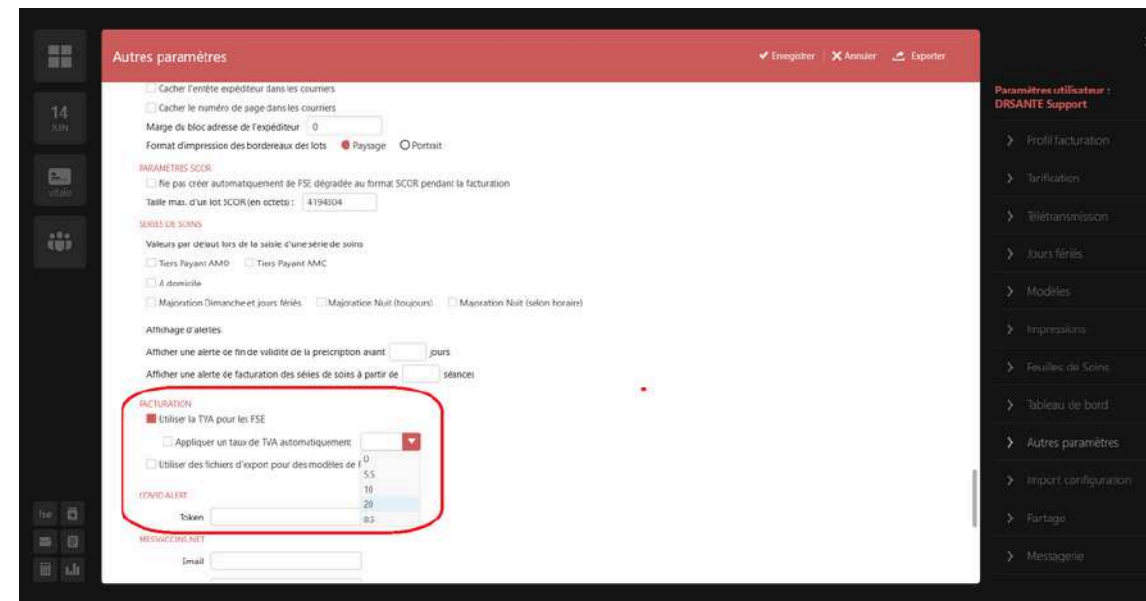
14
JUIN

vitale

Autres paramètres

✔ Enregistrer ✕ Annuler Exporter

Cacher l'entête expéditeur dans les courriers
Cacher le numéro de page dans les courriers
Marge du bloc adresse de l'expéditeur 0
Format d'impression des bordereaux des lots Paysage Portrait

PARAMÈTRES SCOR
Ne pas créer automatiquement de FSE dégradée au format SCOR pendant la facturation
Taille max. d'un lot SCOR (en octets) : 4194304

SÉRIES DE SOINS
Valeurs par défaut lors de la saisie d'une série de soins
Tiers Payant AMO Tiers Payant AMC
A domicile
Majoration Dimanche et jours fériés Majoration Nuit (toujours) Majoration Nuit (selon horaire)

Affichage d'alertes
Afficher une alerte de fin de validité de la prescription avant jours
Afficher une alerte de facturation des séries de soins à partir de séances

FACTURATION
Utiliser la TVA pour les FSE
Appliquer un taux de TVA automatiquement
Utiliser des fichiers d'export pour des modèles de f
0
5.5
10
20
8.5

COVID ALERT
Token

MESVACCINS.NET
Email

Paramètres utilisateur : DRSANTE Support
Profil facturation
Tarification
Télétransmission
Jours fériés
Modèles
Impressions
Feuilles de Soins
Tableau de bord
Autres paramètres
Import configuration
Partage
Messagerie